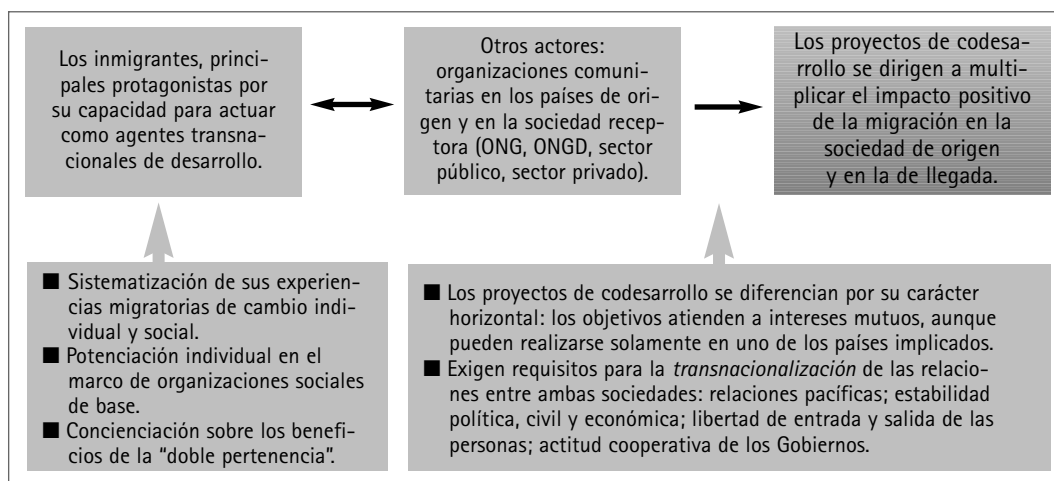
Los inmigrantes, principales protagonistas por su capacidad para actuar como agentes transnacionales de desarrollo.

Otros actores: organizaciones comunitarias en los países de origen y en la sociedad receptora (ONG, ONGD, sector público, sector privado).

Los proyectos de codesarrollo se dirigen a multiplicar el impacto positivo de la migración en la sociedad de origen y en la de llegada.

■ Sistematización de sus experiencias migratorias de cambio individual y social.
■ Potenciación individual en el marco de organizaciones sociales de base.
■ Concienciación sobre los beneficios de la "doble pertenencia".

■ Los proyectos de codesarrollo se diferencian por su carácter horizontal: los objetivos atienden a intereses mutuos, aunque pueden realizarse solamente en uno de los países implicados.
■ Exigen requisitos para la *transnacionalización* de las relaciones entre ambas sociedades: relaciones pacíficas; estabilidad política, civil y económica; libertad de entrada y salida de las personas; actitud cooperativa de los Gobiernos.